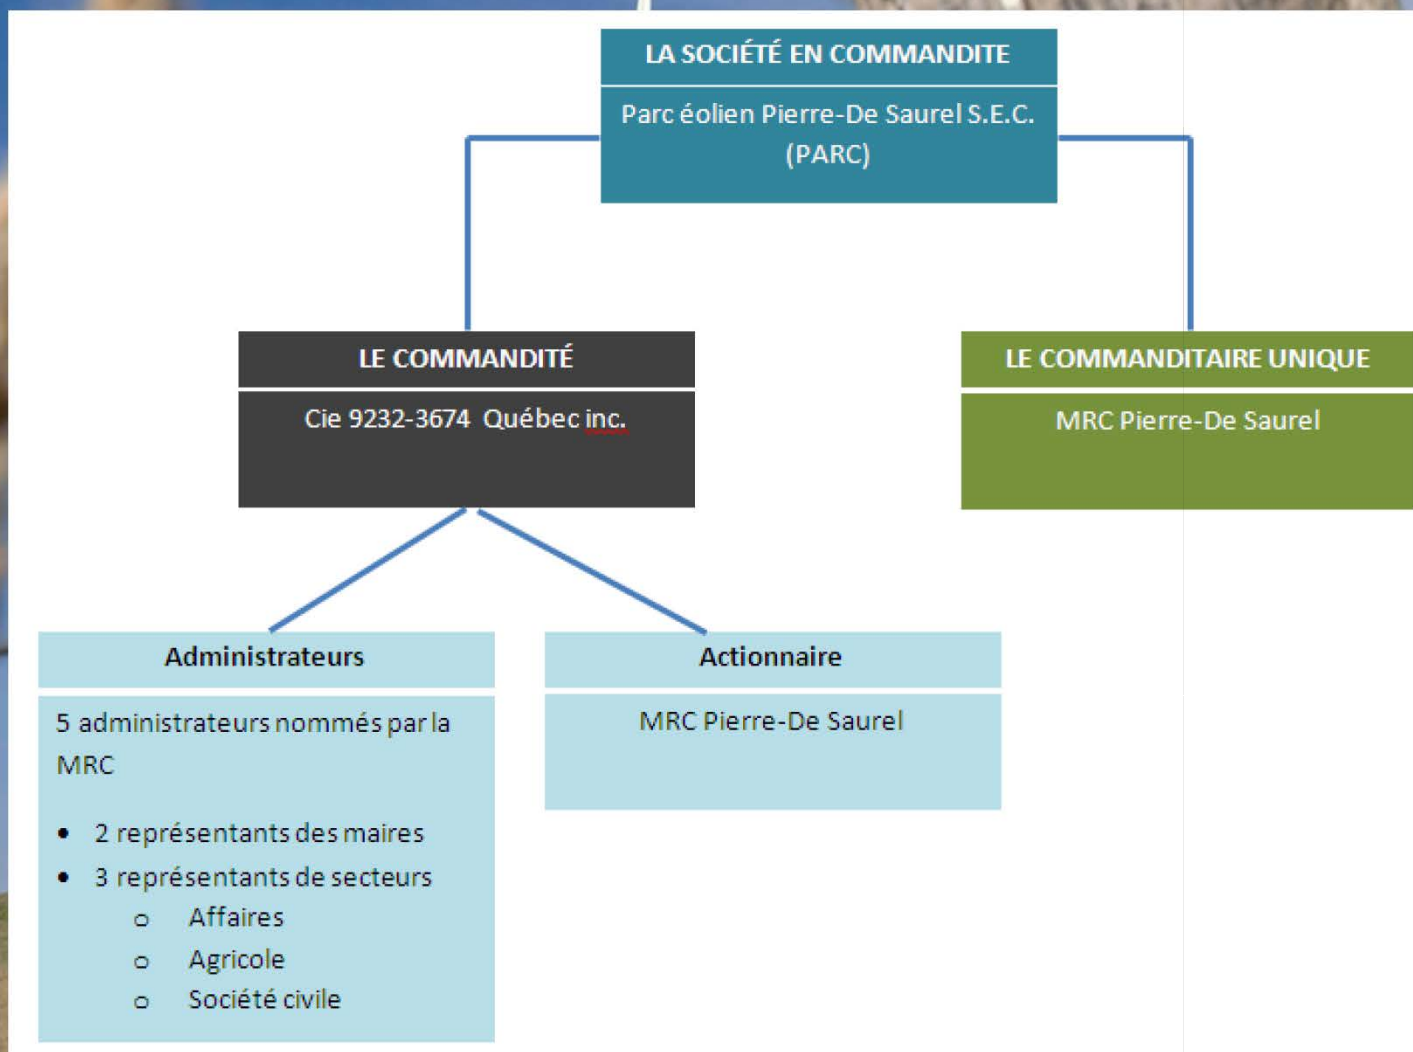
LA SOCIÉTÉ EN COMMANDITE

Parc éolien Pierre-De Saurel S.E.C. (PARC)

LE COMMANDITÉ

Cie 9232-3674 Québec inc.

LE COMMANDITAIRE UNIQUE

MRC Pierre-De Saurel

Administrateurs

5 administrateurs nommés par la MRC

- 2 représentants des maires
- 3 représentants de secteurs
  - Affaires
  - Agricole
  - Société civile

Actionnaire

MRC Pierre-De Saurel